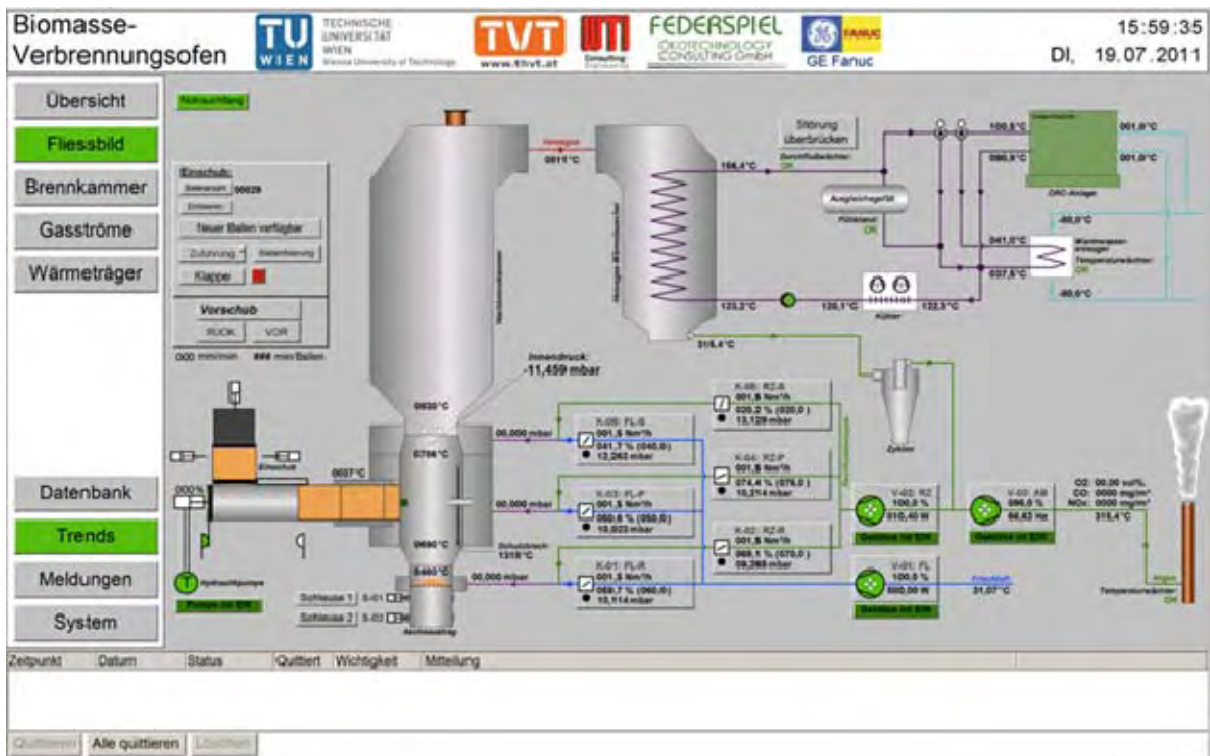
Biomasse-Verbrennungsofen

TU WIEN TECHNISCHE UNIVERSITÄT WIEN Vienna University of Technology

TVT www.tbvt.at

FEDERSPIEL ÖKOTECHNOLOGY CONSULTING GmbH

GE Fanuc

15:59:35

DI, 19.07.2011

Übersicht

Fliessbild

Brennkammer

Gasströme

Wärmeträger

Datenbank

Trends

Meldungen

System

Einschub:

00029

Neuer Ballen verfügbar

Klappe

Vorschub

RÜCK

VOR

Störung überbrücken

Innendruck: -11,459 mbar

156,4°C

100,5°C

001,0°C

096,5°C

001,0°C

Ausgleichsgefäß

OK

041,0°C

037,5°C

123,2°C

120,1°C

122,5°C

316,4°C

0601°C

0630°C

0706°C

0690°C

0607°C

00,000 mbar

00,000 mbar

00,000 mbar

K-05: FL-S
001,5 Nm³/h
041,7 % (040,0)
12,263 mbar

K-06: RZ-A
001,5 Nm³/h
020,2 % (020,0)
13,129 mbar

K-04: RZ-P
001,5 Nm³/h
074,4 % (075,0)
10,214 mbar

K-03: FL-P
001,5 Nm³/h
050,5 % (050,0)
10,023 mbar

K-02: RZ-R
001,5 Nm³/h
068,1 % (070,0)
09,265 mbar

K-01: FL-R
001,5 Nm³/h
059,7 % (060,0)
10,114 mbar

Zyklon

V-02: RZ
100,0 %
010,40 W

V-03: AB
096,0 %
66,62 Hz

O2: 00,00 vol%
CO: 0000 mg/m³
NOx: 0000 mg/m³
316,4°C

V-01: FL
100,0 %
000,00 W

31,07°C

1318°C

Schleuse 1

Schleuse 2

Zeitpunkt | Datum | Status | Quittiert | Wichtigkeit | Mitteilung

Quittieren | Alle quittieren | Löschen